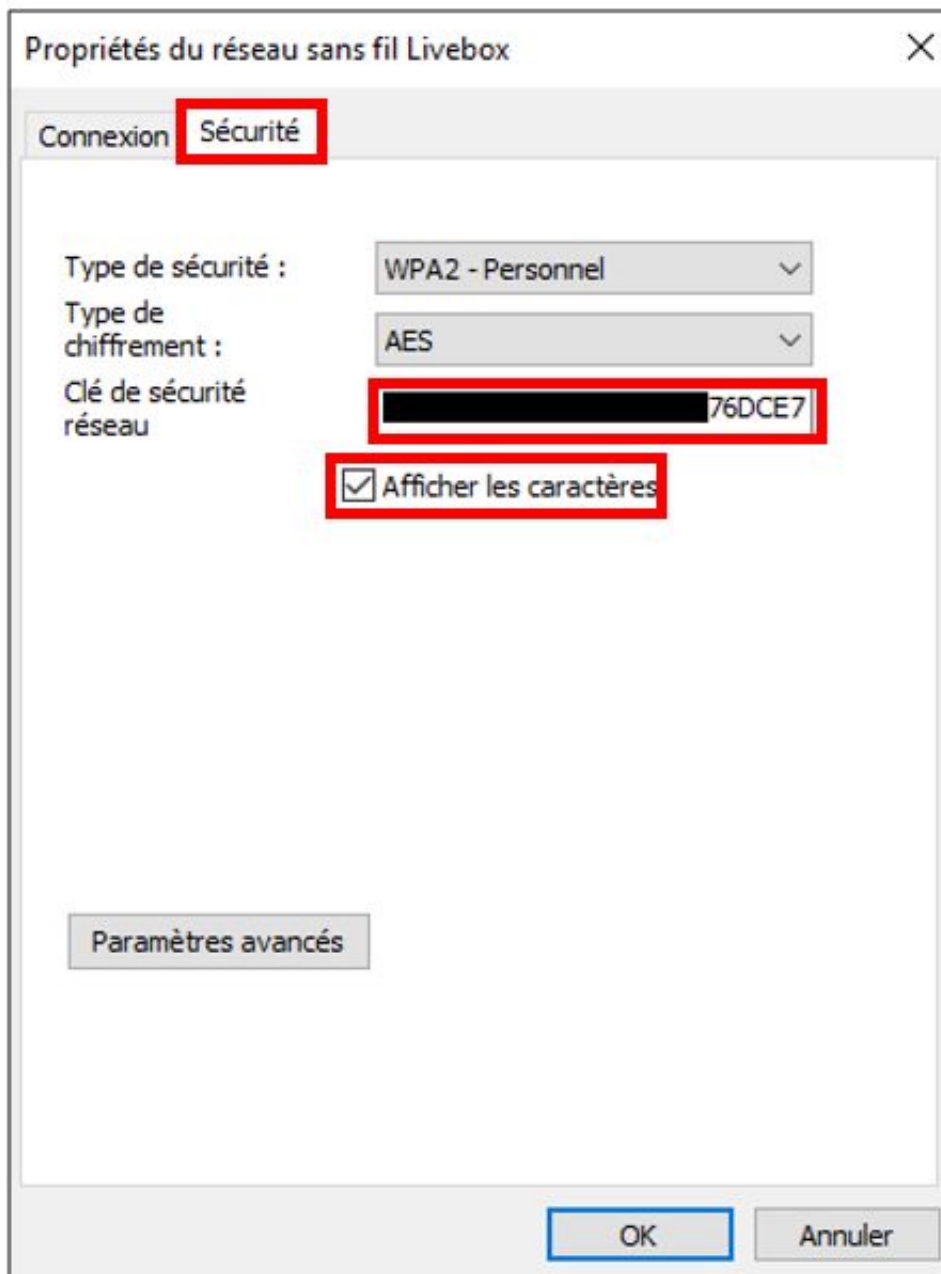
Propriétés du réseau sans fil Livebox

X

Connexion Sécurité

Type de sécurité : WPA2 - Personnel

Type de chiffrement : AES

Clé de sécurité réseau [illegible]76DCE7

Afficher les caractères

Paramètres avancés

OK Annuler